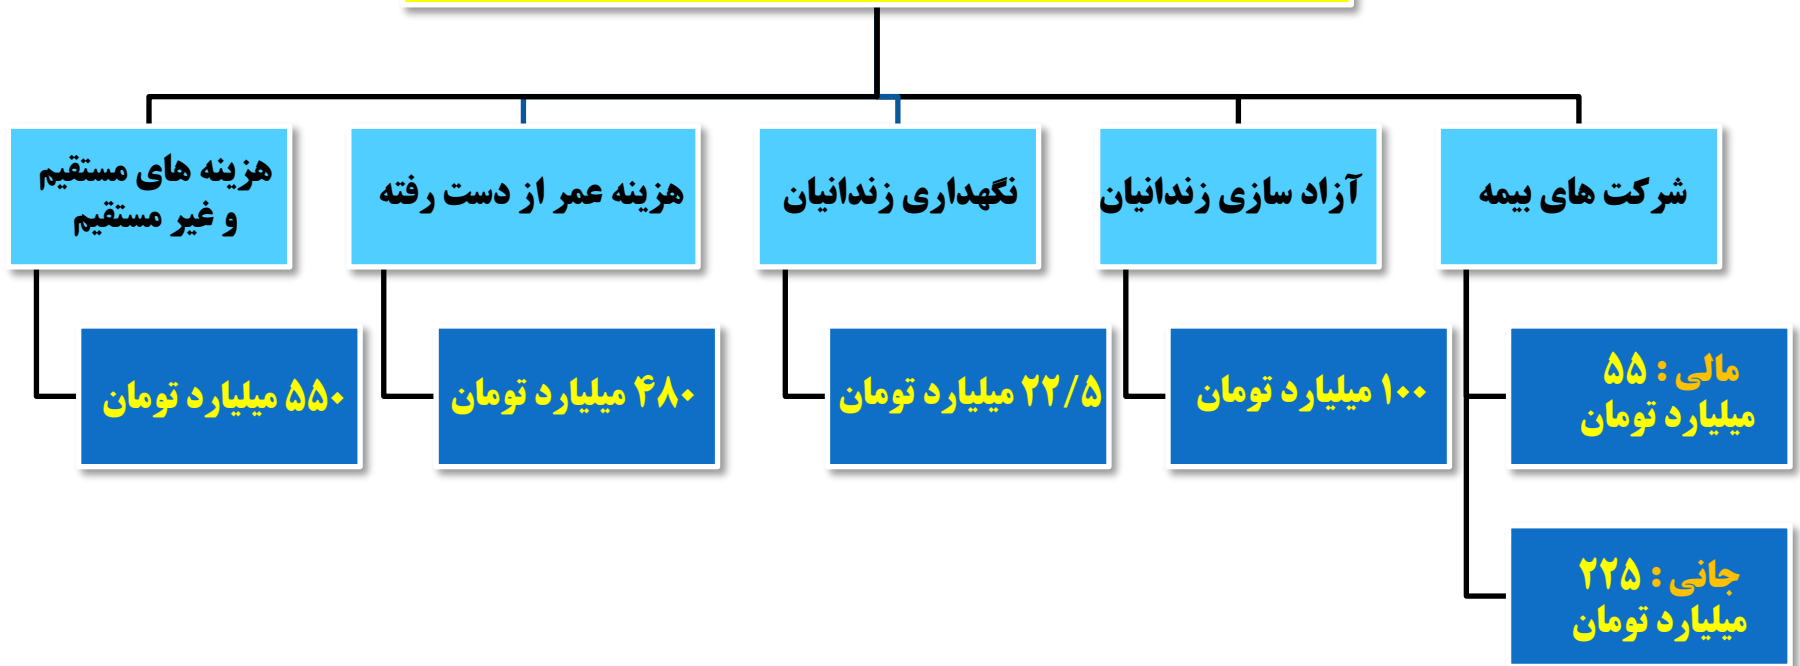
شرکت های بیمه

آزاد سازی زندانیان

نگهداری زندانیان

هزینه عمر از دست رفته

هزینه های مستقیم و غیر مستقیم

مالی : ۵۵ میلیارد تومان

جانی : ۲۲۵ میلیارد تومان

۱۰۰ میلیارد تومان

۲۲/۵ میلیارد تومان

۴۸۰ میلیارد تومان

۵۵۰ میلیارد تومان